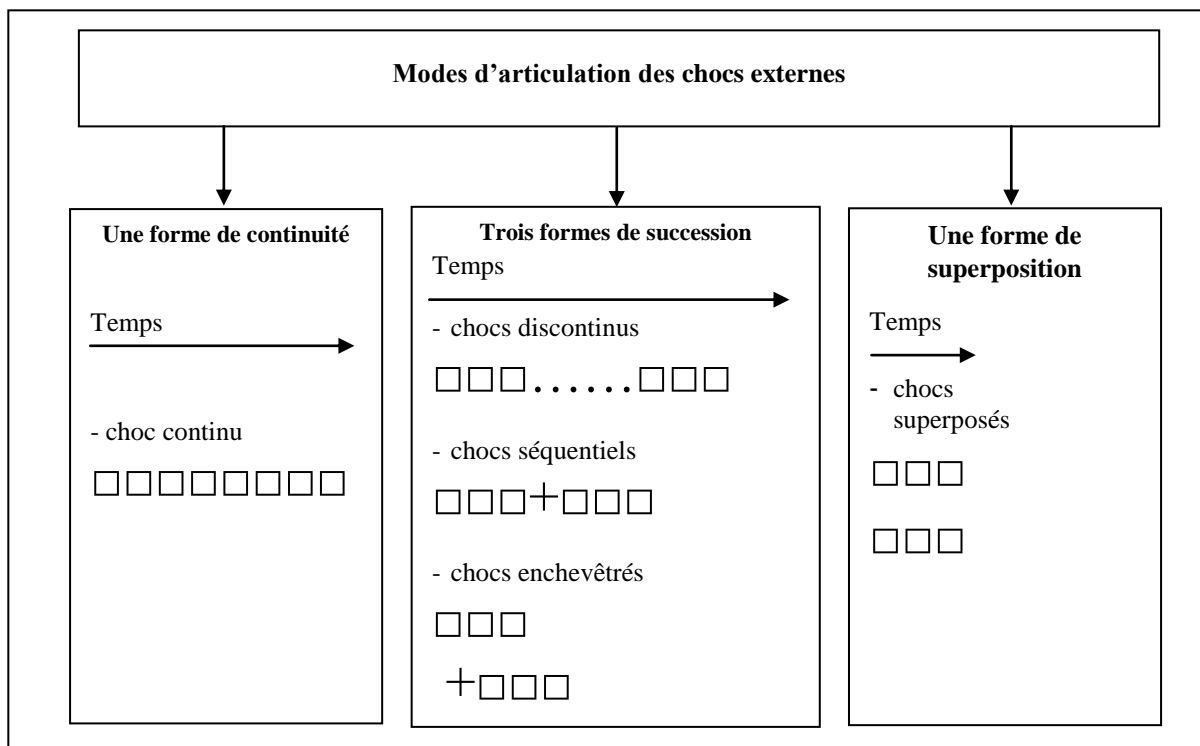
Modes d'articulation des chocs externes

Une forme de continuité

Temps

- choc continu

□□□□□□□□

Trois formes de succession

Temps

- chocs discontinus

□□□......□□□

- chocs séquentiels

□□□+□□□

- chocs enchevêtrés

□□□

+□□□

Une forme de superposition

Temps

- chocs superposés

□□□

□□□